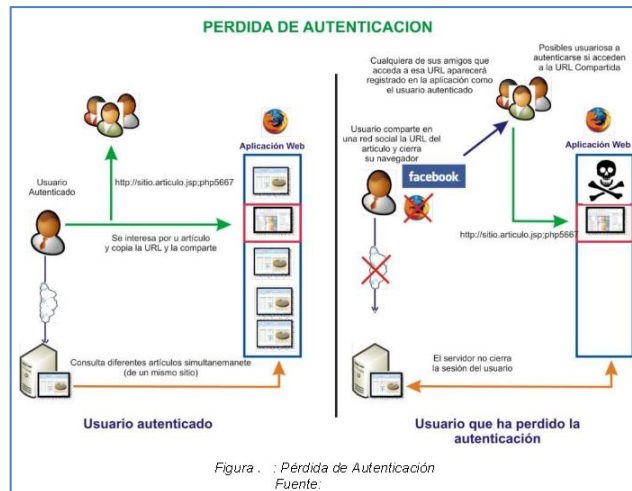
PERDIDA DE AUTENTICACION

Usuario Autenticado

http://sitio.articulo.jsp;php5667

Aplicación Web

Se interesa por u artículo y copia la URL y la comparte

Consulta diferentes artículos simultanemanete (de un mismo sitio)

Usuario autenticado

Cualquiera de sus amigos que acceda a esa URL aparecerá registrado en la aplicación como el usuario autenticado

Posibles usuariosa a autenticarse si acceden a la URL Compartida

Usuario comparte en una red social la URL del artículo y cierra su navegador

facebook

Aplicación Web

http://sitio.articulo.jsp;php5667

El servidor no cierra la sesión del usuario

Usuario que ha perdido la autenticación

Figura . : Pérdida de Autenticación
Fuente: